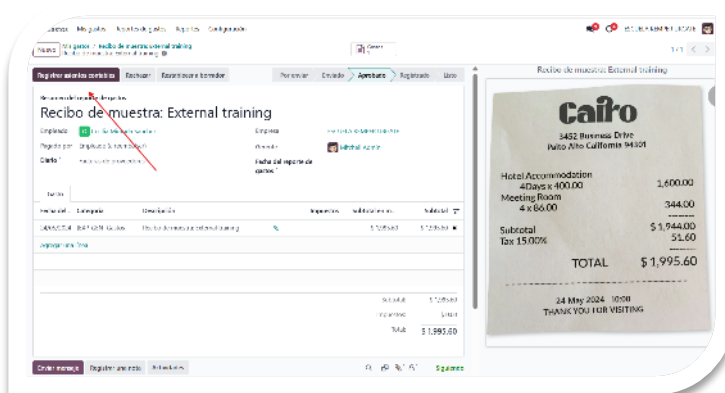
Gastos Mis gastos Reportes de gastos Reportes Configuración

Nuevo Mis gastos / Recibo de muestra: External training

Registrar asientos contables Rechazar Restablecer a borrador Por enviar Enviado Aprobado Registrado Listo

Recibo de muestra: External training

Recibo de muestra: External training

Empleado
Pagado por
Diario
Empresa
Gerente Mitchell Admin
Fecha del reporte de gastos

Gastos

| Fecha del | Categoría | Descripción | Impuestos | Subtotal en ... | Subtotal |
|---|---|---|---|---|---|
| | | Recibo de muestra: External training | | | |

Agregar una línea

Subtotal
Impuestos
Total $ 1,995.60

Enviar mensaje Registrar una nota Actividades Siguiendo

Cairo
3452 Business Drive
Palo Alto California 94301

Hotel Accommodation
4Days x 400.00 1,600.00
Meeting Room
4 x 86.00 344.00
Subtotal $ 1,944.00
Tax 15.00% 51.60
TOTAL $ 1,995.60

24 May 2024 10:00
THANK YOU FOR VISITING